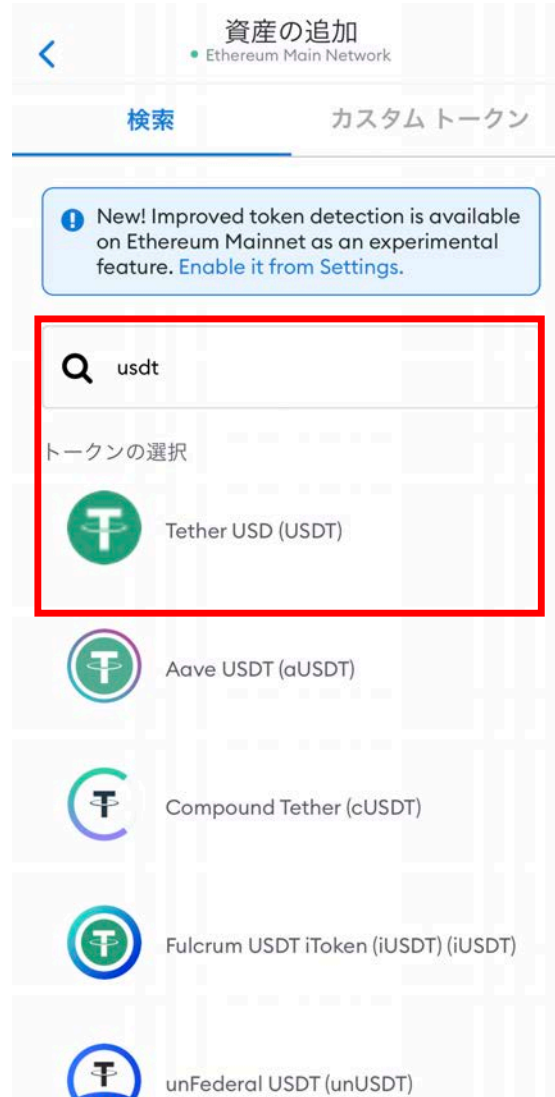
<
資産の追加
Ethereum Main Network

検索
カスタム トークン

New! Improved token detection is available on Ethereum Mainnet as an experimental feature. Enable it from Settings.

usdt

トークンの選択

Tether USD (USDT)

Aave USDT (aUSDT)

Compound Tether (cUSDT)

Fulcrum USDT iToken (iUSDT) (iUSDT)

unFederal USDT (unUSDT)